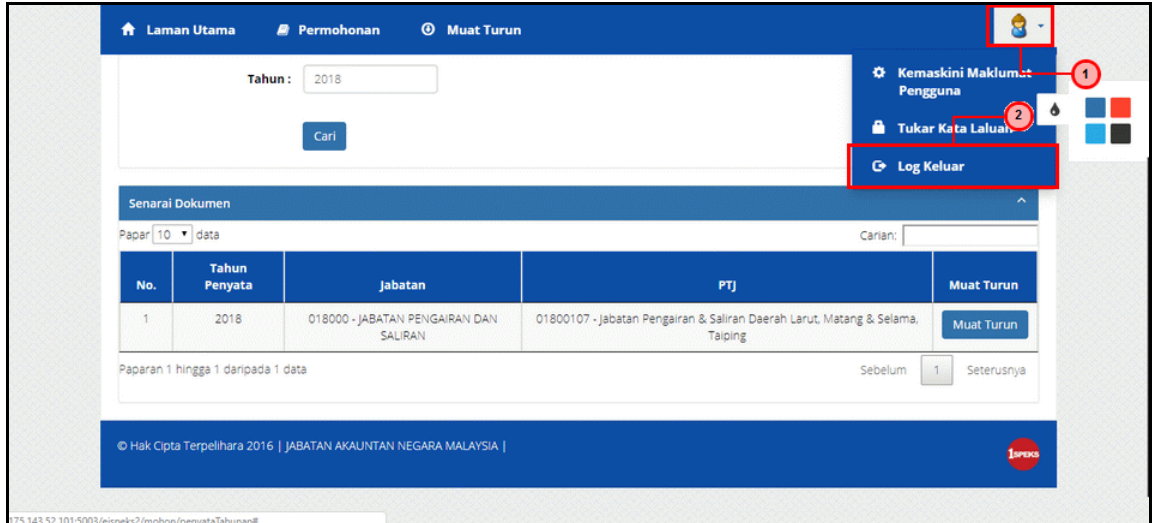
Laman Utama   Permohonan   Muat Turun

Tahun : 2018

Cari

Kemaskini Maklumat Pengguna

Tukar Kata Laluan

Log Keluar

1

2

Senarai Dokumen

Papar 10 data

Carian:

| No. | Tahun Penyata | Jabatan | PTJ | Muat Turun |
|---|---|---|---|---|
| 1 | 2018 | 018000 - JABATAN PENGAIRAN DAN SALIRAN | 01800107 - Jabatan Pengairan & Saliran Daerah Larut, Matang & Selama, Taiping | Muat Turun |

Paparan 1 hingga 1 daripada 1 data

Sebelum 1 Seterusnya

© Hak Cipta Terpelihara 2016 | JABATAN AKAUNTAN NEGARA MALAYSIA |

1SPEKS

175.143.52.101:5003/eispeks2/mohon/penyataTahunan#